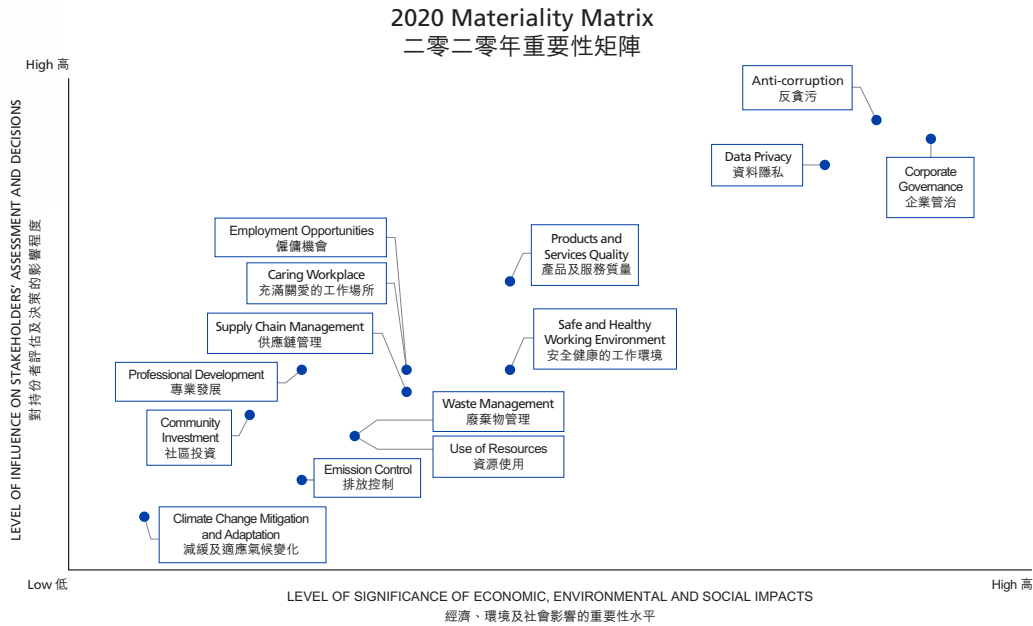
2020 Materiality Matrix
二零二零年重要性矩陣

High 高

LEVEL OF INFLUENCE ON STAKEHOLDERS' ASSESSMENT AND DECISIONS
對持份者評估及決策的影響程度

Anti-corruption
反貪污

Data Privacy
資料隱私

Corporate Governance
企業管治

Employment Opportunities
僱傭機會

Caring Workplace
充滿關愛的工作場所

Products and Services Quality
產品及服務質量

Supply Chain Management
供應鏈管理

Safe and Healthy Working Environment
安全健康的工作環境

Professional Development
專業發展

Waste Management
廢棄物管理

Community Investment
社區投資

Use of Resources
資源使用

Emission Control
排放控制

Climate Change Mitigation and Adaptation
減緩及適應氣候變化

Low 低

High 高

LEVEL OF SIGNIFICANCE OF ECONOMIC, ENVIRONMENTAL AND SOCIAL IMPACTS
經濟、環境及社會影響的重要性水平